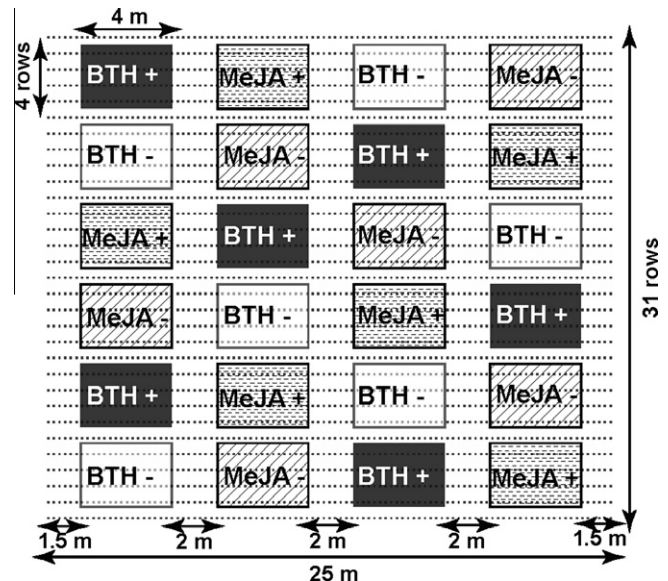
4 m

4 rows

BTH + MeJA + BTH - MeJA -

BTH - MeJA - BTH + MeJA +

MeJA + BTH + MeJA - BTH -

MeJA - BTH - MeJA + BTH +

BTH + MeJA + BTH - MeJA -

BTH - MeJA - BTH + MeJA +

31 rows

1.5 m 2 m 2 m 2 m 1.5 m

25 m